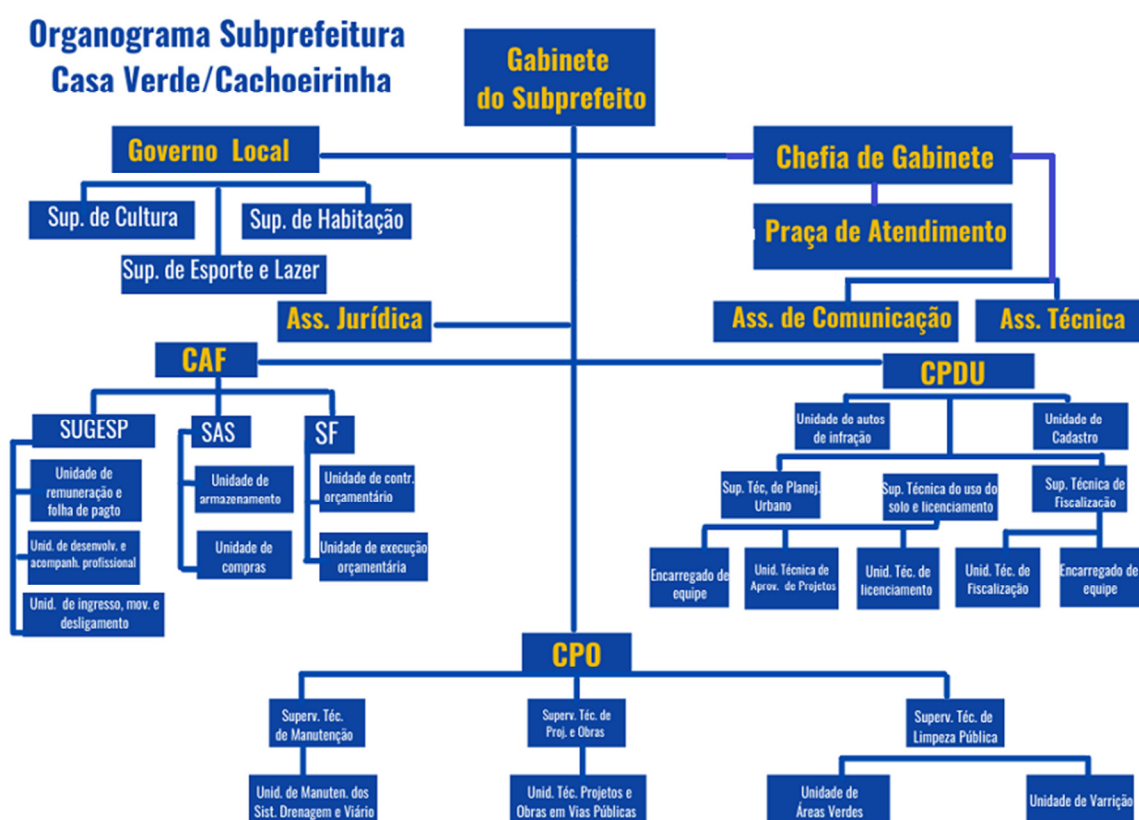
Organograma Subprefeitura Casa Verde/Cachoeirinha

Gabinete do Subprefeito

Governo Local

Sup. de Cultura

Sup. de Habitação

Sup. de Esporte e Lazer

Chefia de Gabinete

Praça de Atendimento

Ass. Jurídica

Ass. de Comunicação

Ass. Técnica

CAF

SUGESP

Unidade de remuneração e folha de pagto

Unid. de desenvolv. e acompanh. profissional

Unid. de ingresso, mov. e desligamento

SAS

Unidade de armazenamento

Unidade de compras

SF

Unidade de contr. orçamentário

Unidade de execução orçamentária

CPDU

Unidade de autos de infração

Unidade do Cadastro

Sup. Téc. de Planej. Urbano

Sup. Técnica do uso do solo e licenciamento

Sup. Técnica de Fiscalização

Encarregado de equipe

Unid. Técnica de Aprov. de Projetos

Unid. Téc. de licenciamento

Unid. Téc. de Fiscalização

Encarregado de equipe

CPO

Superv. Téc. de Manutenção

Superv. Téc. de Proj. e Obras

Superv. Téc. de Limpeza Pública

Unid. de Manuten. dos Sist. Drenagem e Viário

Unid. Téc. Projetos e Obras em Vias Públicas

Unidade de Áreas Verdes

Unidade de Varrição